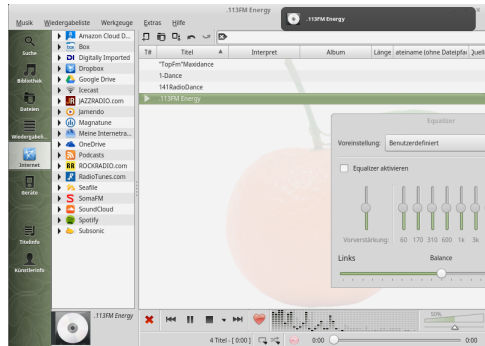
Musik Wiedergabeliste Werkzeuge Extras Hilfe

.113FM Energy

.113FM Energy

Suche
Bibliothek
Dateien
Wiedergabeli...
Internet
Geräte
Titelinfo
Künstlerinfo

Amazon Cloud D...
Box
Digitally Imported
Dropbox
Google Drive
Icecast
JAZZRADIO.com
Jamendo
Magnatune
Meine Internetra...
OneDrive
Podcasts
ROCKRADIO.com
RadioTunes.com
Seafile
SomaFM
SoundCloud
Spotify
Subsonic

| T# | Titel | Interpret | Album | Länge | ateiname (ohne Dateipfa | Quelle |
|---|---|---|---|---|---|---|
| | "TopFm"Maxidance | | | | | |
| | 1-Dance | | | | | |
| | 141RadioDance | | | | | |
| | .113FM Energy | | | | | |

Equalizer

Voreinstellung: Benutzerdefiniert

Equalizer aktivieren

Vorverstärkung 60 170 310 600 1k 3k

Links Balance

.113FM Energy

4 Titel - [ 0:00 ] 0:00 0:00

50%